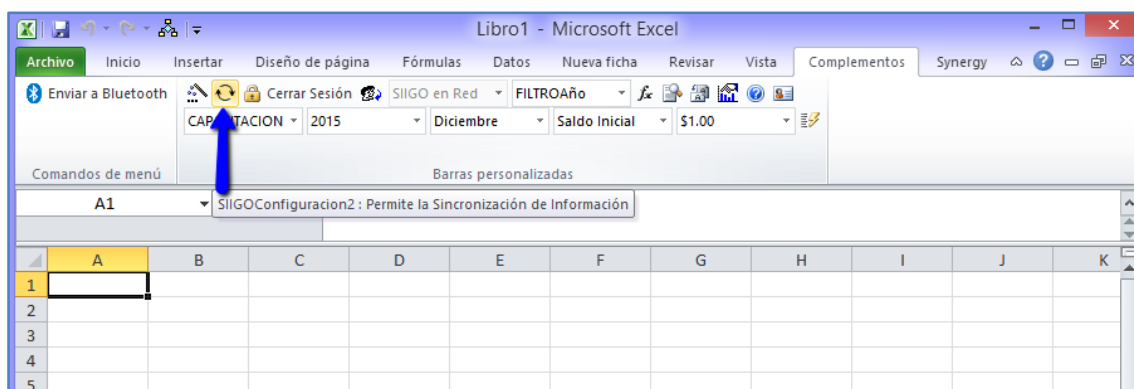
Libro1 - Microsoft Excel

Archivo | Inicio | Insertar | Diseño de página | Fórmulas | Datos | Nueva ficha | Revisar | Vista | Complementos | Synergy

Enviar a Bluetooth

Cerrar Sesión | SIIGO en Red | FILTROAño

CAP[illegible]TACION | 2015 | Diciembre | Saldo Inicial | $1.00

Comandos de menú

Barras personalizadas

A1

SIIGOConfiguracion2 : Permite la Sincronización de Información

| | A | B | C | D | E | F | G | H | I | J | K |
|---|---|---|---|---|---|---|---|---|---|---|---|
| 1 | | | | | | | | | | | |
| 2 | | | | | | | | | | | |
| 3 | | | | | | | | | | | |
| 4 | | | | | | | | | | | |
| 5 | | | | | | | | | | | |